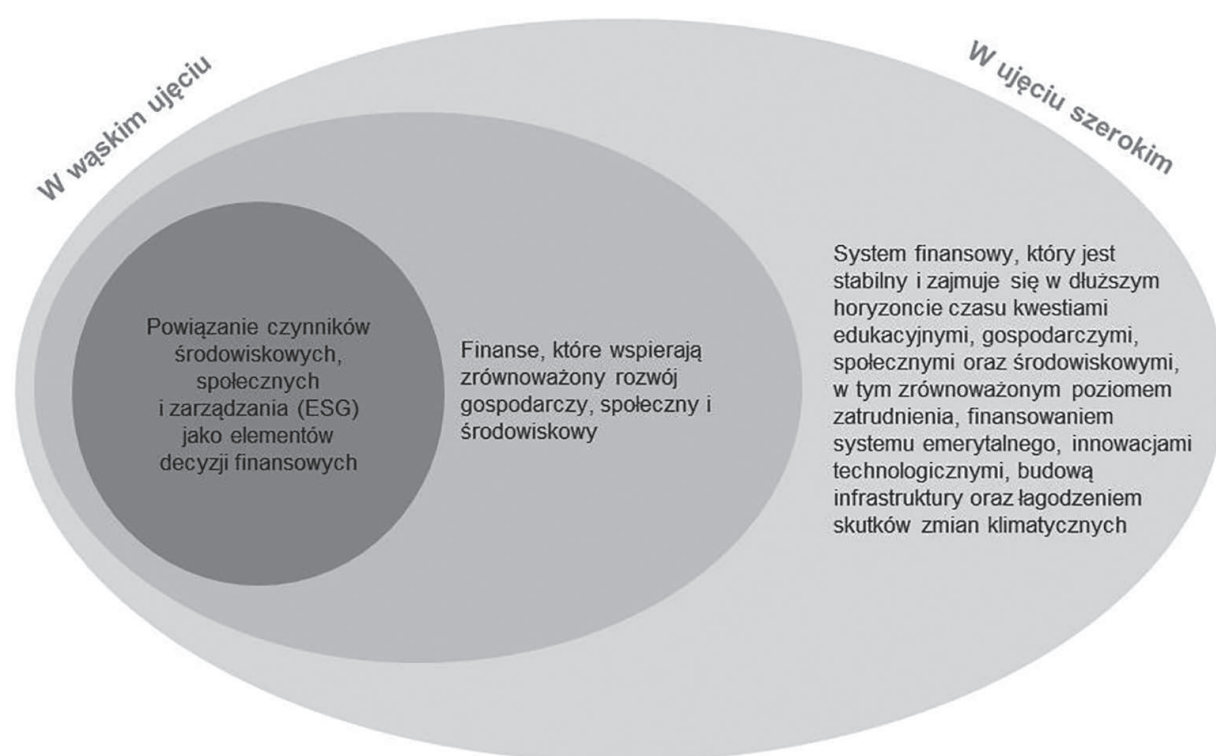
W wąskim ujęciu

W ujęciu szerokim

Powiązanie czynników środowiskowych, społecznych i zarządzania (ESG) jako elementów decyzji finansowych

Finanse, które wspierają zrównoważony rozwój gospodarczy, społeczny i środowiskowy

System finansowy, który jest stabilny i zajmuje się w dłuższym horyzoncie czasu kwestiami edukacyjnymi, gospodarczymi, społecznymi oraz środowiskowymi, w tym zrównoważonym poziomem zatrudnienia, finansowaniem systemu emerytalnego, innowacjami technologicznymi, budową infrastruktury oraz łagodzeniem skutków zmian klimatycznych